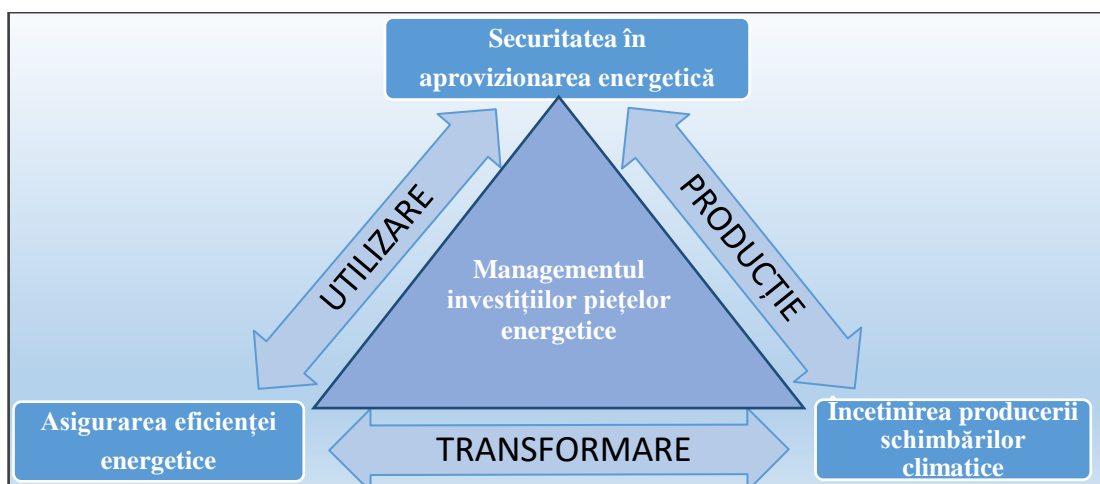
Securitatea în aprovizionarea energetică

UTILIZARE

PRODUCȚIE

Managementul investițiilor piețelor energetice

Asigurarea eficienței energetice

TRANSFORMARE

Încetinirea producerii schimbărilor climatice